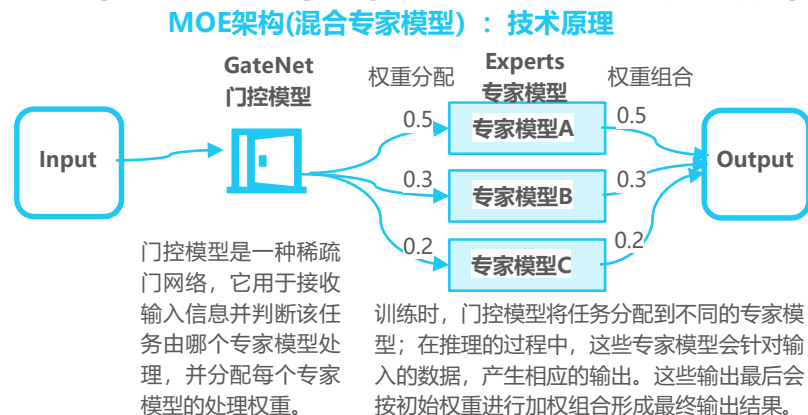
MOE架构(混合专家模型)：技术原理

GateNet
门控模型

权重分配

Experts
专家模型

权重组合

Input

0.5
专家模型A
0.5

Output

0.3
专家模型B
0.3

0.2
专家模型C
0.2

门控模型是一种稀疏门网络，它用于接收输入信息并判断该任务由哪个专家模型处理，并分配每个专家模型的处理权重。

训练时，门控模型将任务分配到不同的专家模型；在推理的过程中，这些专家模型会针对输入的数据，产生相应的输出。这些输出最后会按初始权重进行加权组合形成最终输出结果。